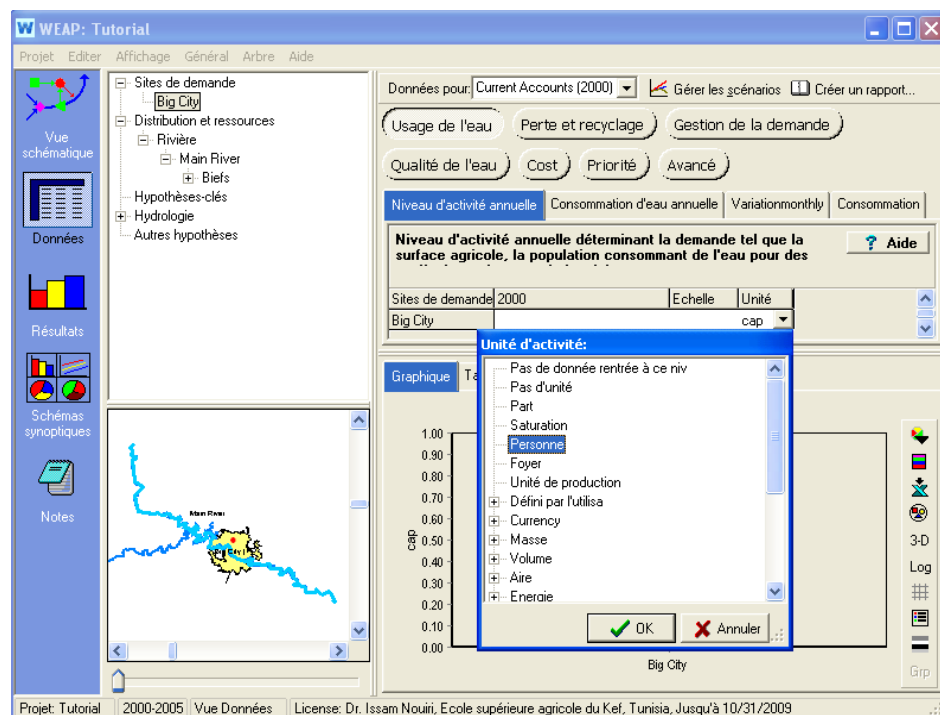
WEAP: Tutorial

Projet Editer Affichage Général Arbre Aide

Vue schématique

Données

Résultats

Schémas synoptiques

Notes

Sites de demande
Big City
Distribution et ressources
Rivière
Main River
Biefs
Hypothèses-clés
Hydrologie
Autres hypothèses

Main River
Big City

Données pour: Current Accounts (2000)
Gérer les scénarios
Créer un rapport...

Usage de l'eau
Perte et recyclage
Gestion de la demande
Qualité de l'eau
Cost
Priorité
Avancé

Niveau d'activité annuelle
Consommation d'eau annuelle
Variationmonthly
Consommation

Niveau d'activité annuelle déterminant la demande tel que la surface agricole, la population consommant de l'eau pour des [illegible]

Aide

| Sites de demande | 2000 | Echelle | Unité |
|---|---|---|---|
| Big City | | | cap |

Graphique
Ta

Unité d'activité:
Pas de donnée rentrée à ce niv
Pas d'unité
Part
Saturation
Personne
Foyer
Unité de production
Défini par l'utilisa
Currency
Masse
Volume
Aire
Energie

OK
Annuler

1.00
0.90
0.80
0.70
0.60
0.50
0.40
0.30
0.20
0.10
0.00
cap
Big City

3-D
Log
Grp

Projet: Tutorial
2000-2005
Vue Données
License: Dr. Issam Nouiri, Ecole supérieure agricole du Kef, Tunisia, Jusqu'à 10/31/2009